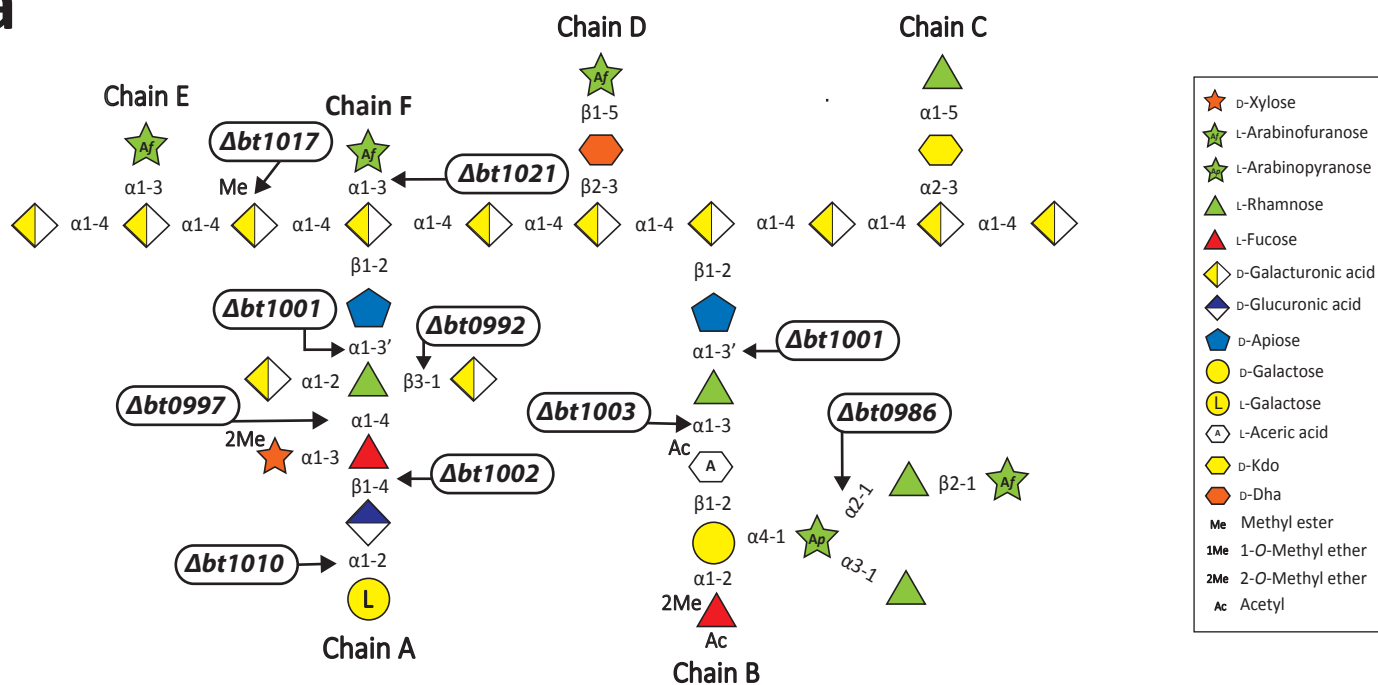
d

Chain E

Chain F

Chain D

Chain C

Af

Af

Af

β1-5

α1-5

Δbt1017

Δbt1021

α1-3

Me

α1-3

β2-3

α2-3

α1-4

α1-4

α1-4

α1-4

α1-4

α1-4

α1-4

α1-4

α1-4

β1-2

β1-2

Δbt1001

Δbt0992

α1-3′

α1-3′

Δbt1001

α1-2

β3-1

Δbt0997

α1-4

Δbt1003

Δbt0986

α1-3

2Me

α1-3

Ac

A

β2-1

Af

Δbt1002

β1-4

α2-1

β1-2

α4-1

Ap

Δbt1010

α1-2

α3-1

α1-2

L

2Me

Ac

Chain A

Chain B

D-Xylose
L-Arabinofuranose
L-Arabinopyranose
L-Rhamnose
L-Fucose
D-Galacturonic acid
D-Glucuronic acid
D-Apiose
D-Galactose
L L-Galactose
A L-Aceric acid
D-Kdo
D-Dha
Me Methyl ester
1Me 1-O-Methyl ether
2Me 2-O-Methyl ether
Ac Acetyl